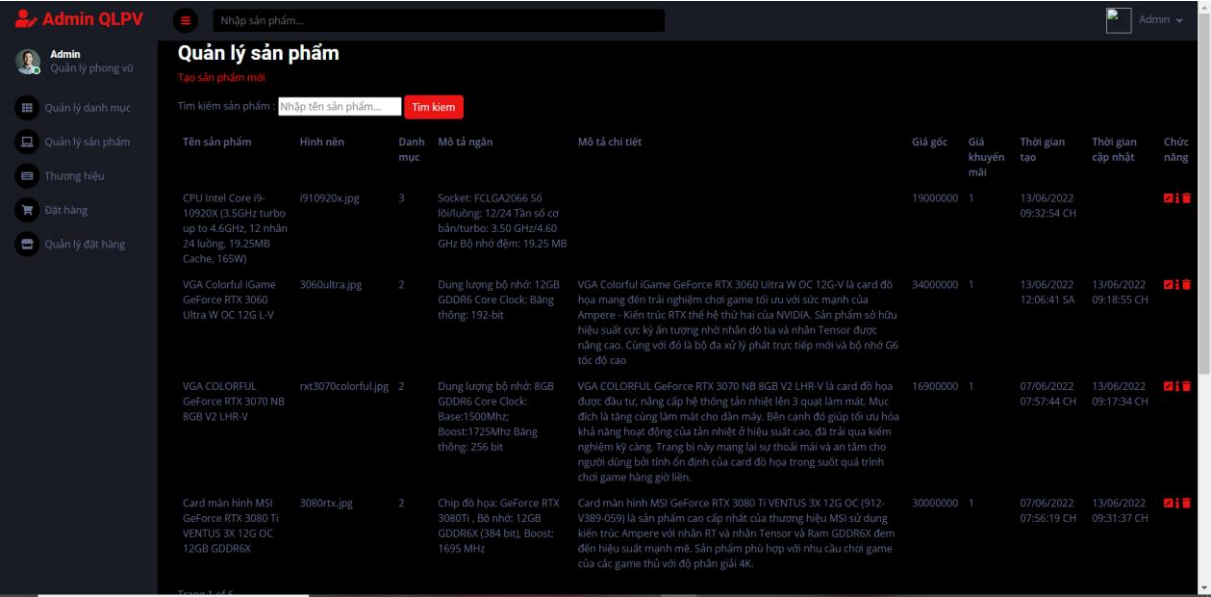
Admin QLPV

Nhập sản phẩm...

Admin

Admin
Quản lý phong vũ

Quản lý danh mục
Quản lý sản phẩm
Thương hiệu
Đặt hàng
Quản lý đặt hàng

Quản lý sản phẩm

Tạo sản phẩm mới

Tìm kiếm sản phẩm : Nhập tên sản phẩm... Tìm kiem

| Tên sản phẩm | Hình nền | Danh mục | Mô tả ngắn | Mô tả chi tiết | Giá gốc | Giá khuyến mãi | Thời gian tạo | Thời gian cập nhật | Chức năng |
|---|---|---|---|---|---|---|---|---|---|
| CPU Intel Core i9-10920X (3.5GHz turbo up to 4.6GHz, 12 nhân 24 luồng, 19.25MB Cache, 165W) | i910920x.jpg | 3 | Socket: FCLGA2066 Số lõi/luồng: 12/24 Tần số cơ bản/turbo: 3.50 GHz/4.60 GHz Bộ nhớ đệm: 19.25 MB | | 19000000 | 1 | 13/06/2022 09:32:54 CH | | |
| VGA Colorful iGame GeForce RTX 3060 Ultra W OC 12G L-V | 3060ultra.jpg | 2 | Dung lượng bộ nhớ: 12GB GDDR6 Core Clock: Băng thông: 192-bit | VGA Colorful iGame GeForce RTX 3060 Ultra W OC 12G-V là card đồ họa mang đến trải nghiệm chơi game tối ưu với sức mạnh của Ampere - Kiến trúc RTX thế hệ thứ hai của NVIDIA. Sản phẩm sở hữu hiệu suất cực kỳ ấn tượng nhờ nhân dò tia và nhân Tensor được nâng cao. Cùng với đó là bộ đa xử lý phát trực tiếp mới và bộ nhớ G6 tốc độ cao | 34000000 | 1 | 13/06/2022 12:06:41 SA | 13/06/2022 09:18:55 CH | |
| VGA COLORFUL GeForce RTX 3070 NB 8GB V2 LHR-V | rxt3070colorful.jpg | 2 | Dung lượng bộ nhớ: 8GB GDDR6 Core Clock: Base:1500Mhz; Boost:1725Mhz Băng thông: 256 bit | VGA COLORFUL GeForce RTX 3070 NB 8GB V2 LHR-V là card đồ họa được đầu tư, nâng cấp hệ thống tản nhiệt lên 3 quạt làm mát. Mục đích là tăng cường làm mát cho dàn máy. Bên cạnh đó giúp tối ưu hóa khả năng hoạt động của tản nhiệt ở hiệu suất cao, đã trải qua kiểm nghiệm kỹ càng. Trang bị này mang lại sự thoải mái và an tâm cho người dùng bởi tính ổn định của card đồ họa trong suốt quá trình chơi game hàng giờ liền. | 16900000 | 1 | 07/06/2022 07:57:44 CH | 13/06/2022 09:17:34 CH | |
| Card màn hình MSI GeForce RTX 3080 Ti VENTUS 3X 12G OC 12GB GDDR6X | 3080rtx.jpg | 2 | Chip đồ họa: GeForce RTX 3080Ti , Bộ nhớ: 12GB GDDR6X (384 bit), Boost: 1695 MHz | Card màn hình MSI GeForce RTX 3080 Ti VENTUS 3X 12G OC (912-V389-059) là sản phẩm cao cấp nhất của thương hiệu MSI sử dụng kiến trúc Ampere với nhân RT và nhân Tensor và Ram GDDR6X đem đến hiệu suất mạnh mẽ. Sản phẩm phù hợp với nhu cầu chơi game của các game thủ với độ phân giải 4K. | 30000000 | 1 | 07/06/2022 07:56:19 CH | 13/06/2022 09:31:37 CH | |

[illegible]